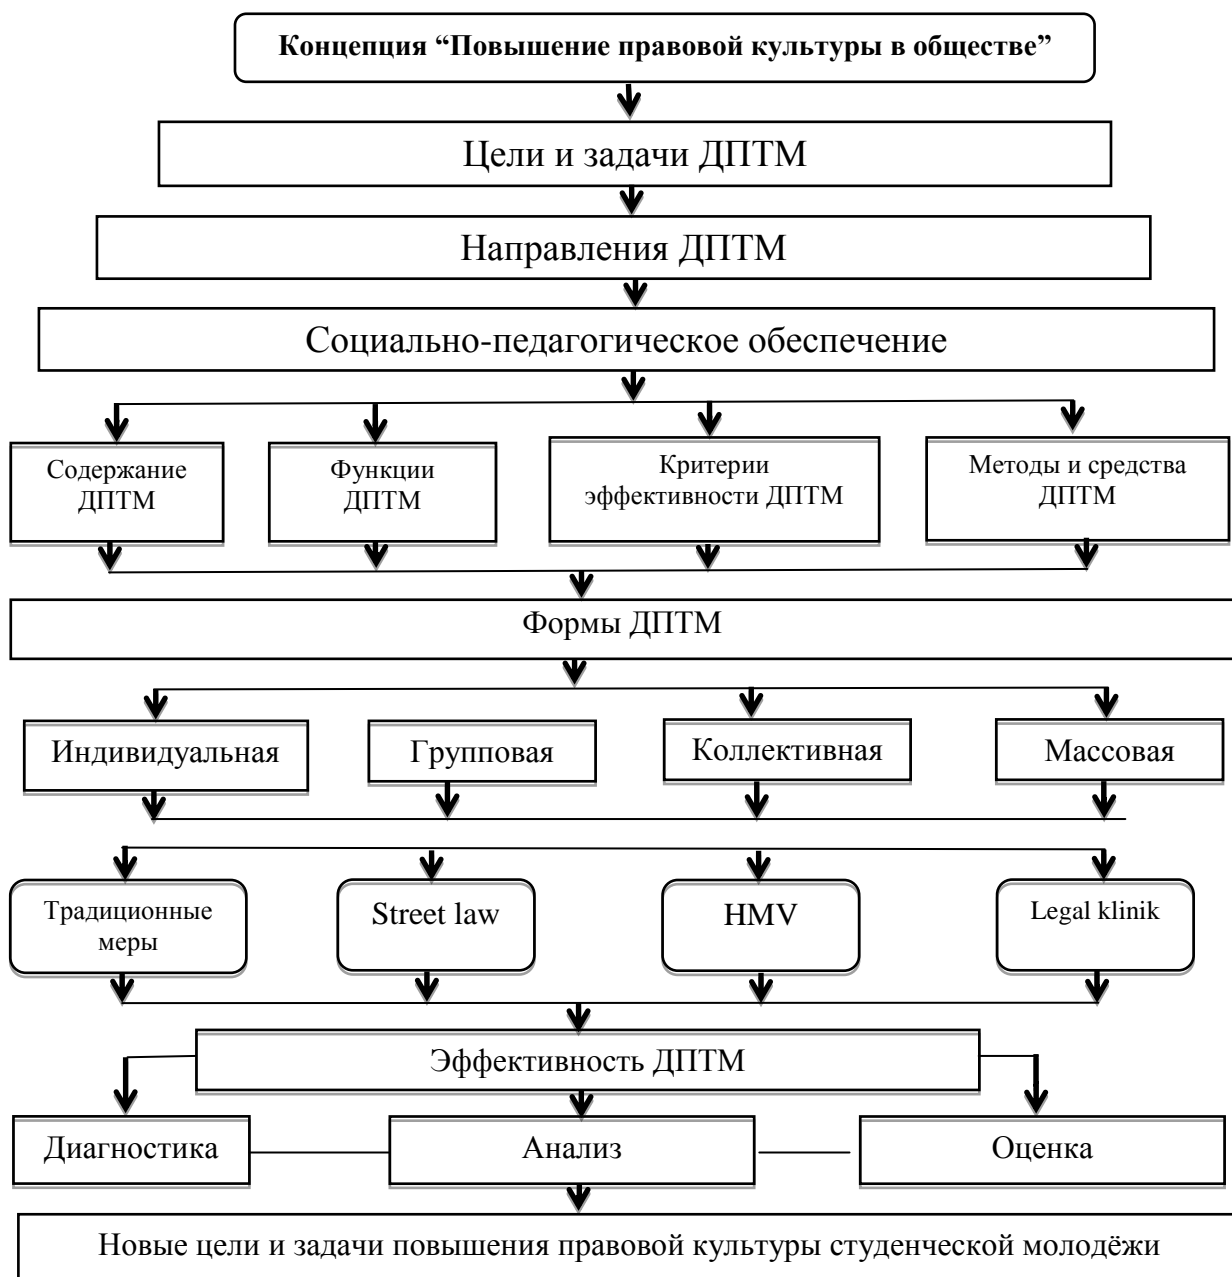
**Концепция "Повышение правовой культуры в обществе"**

Цели и задачи ДПТМ

Направления ДПТМ

Социально-педагогическое обеспечение

Содержание ДПТМ

Функции ДПТМ

Критерии эффективности ДПТМ

Методы и средства ДПТМ

Формы ДПТМ

Индивидуальная

Групповая

Коллективная

Массовая

Традиционные меры

Street law

HMV

Legal klinik

Эффективность ДПТМ

Диагностика

Анализ

Оценка

Новые цели и задачи повышения правовой культуры студенческой молодёжи